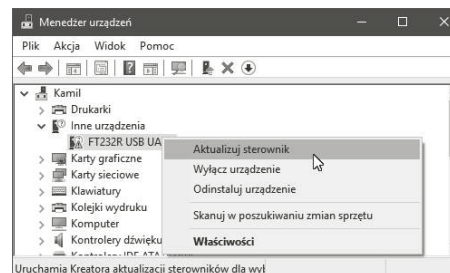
Menedżer urządzeń

Plik Akcja Widok Pomoc

Kamil
Drukarki
Inne urządzenia
FT232R USB UA
Karty graficzne
Karty sieciowe
Klawiatury
Kolejki wydruku
Komputer
Kontrolery dźwięku
Kontrolery IDE ATA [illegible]

Aktualizuj sterownik
Wyłącz urządzenie
Odinstaluj urządzenie
Skanuj w poszukiwaniu zmian sprzętu
Właściwości

Uruchamia Kreatora aktualizacji sterowników dla wyb